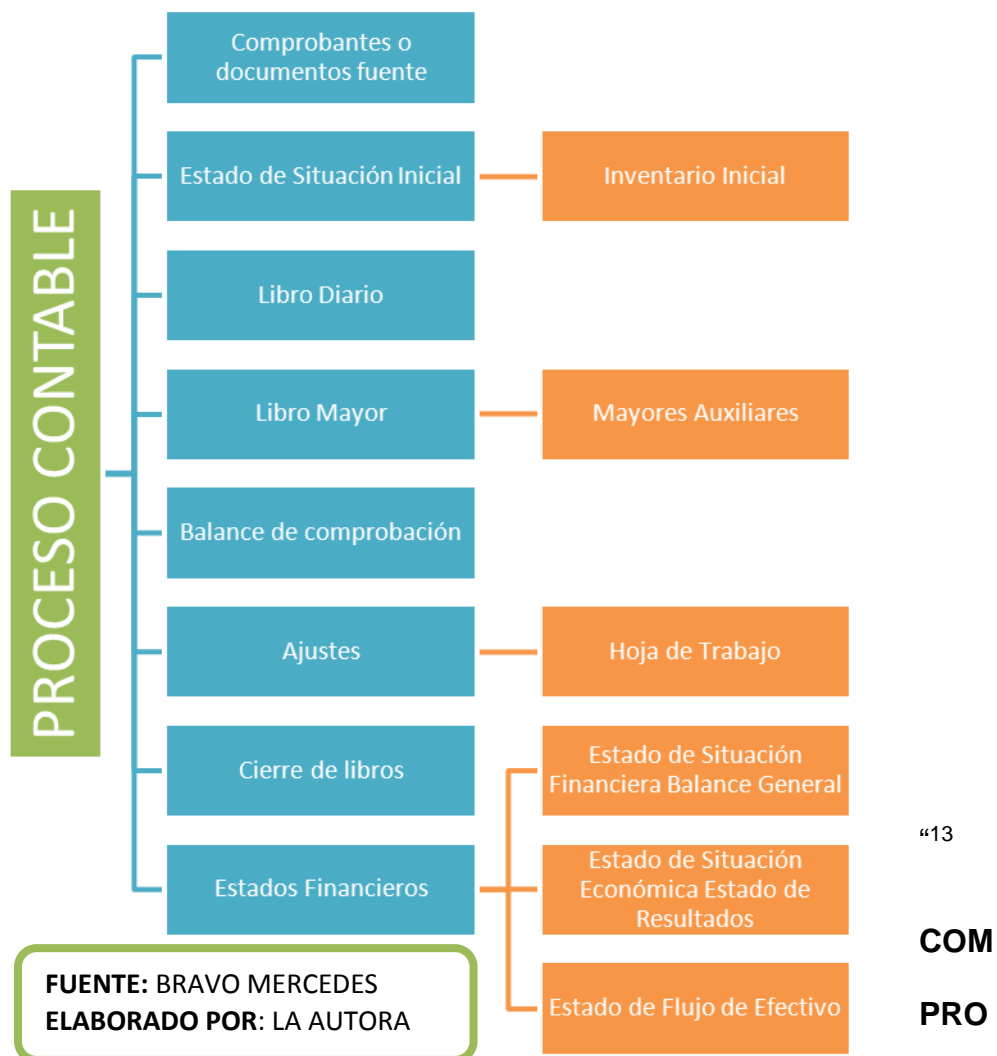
PROCESO CONTABLE

Comprobantes o documentos fuente

Estado de Situación Inicial

Inventario Inicial

Libro Diario

Libro Mayor

Mayores Auxiliares

Balance de comprobación

Ajustes

Hoja de Trabajo

Cierre de libros

Estado de Situación Financiera Balance General

Estados Financieros

Estado de Situación Económica Estado de Resultados

Estado de Flujo de Efectivo

“13

COM

PRO

FUENTE: BRAVO MERCEDES
ELABORADO POR: LA AUTORA